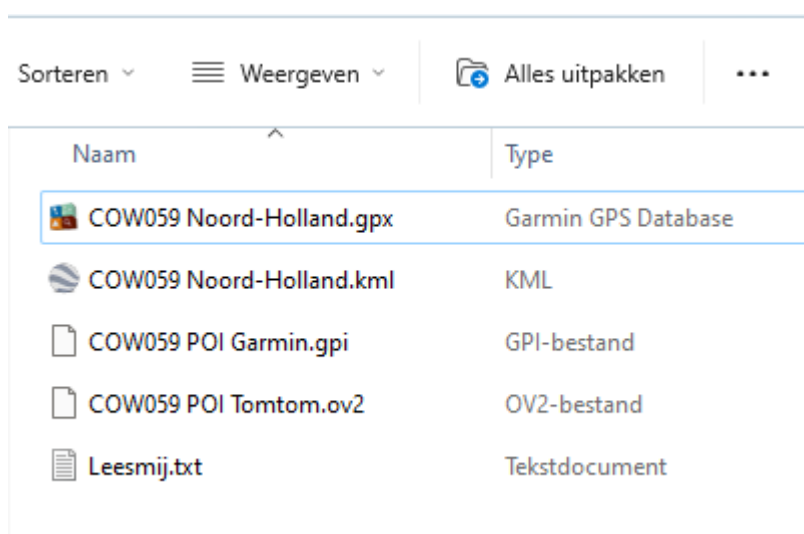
Sorteren Weergeven Alles uitpakken ...

| Naam | Type |
|---|---|
| COW059 Noord-Holland.gpx | Garmin GPS Database |
| COW059 Noord-Holland.kml | KML |
| COW059 POI Garmin.gpi | GPI-bestand |
| COW059 POI Tomtom.ov2 | OV2-bestand |
| Leesmij.txt | Tekstdocument |